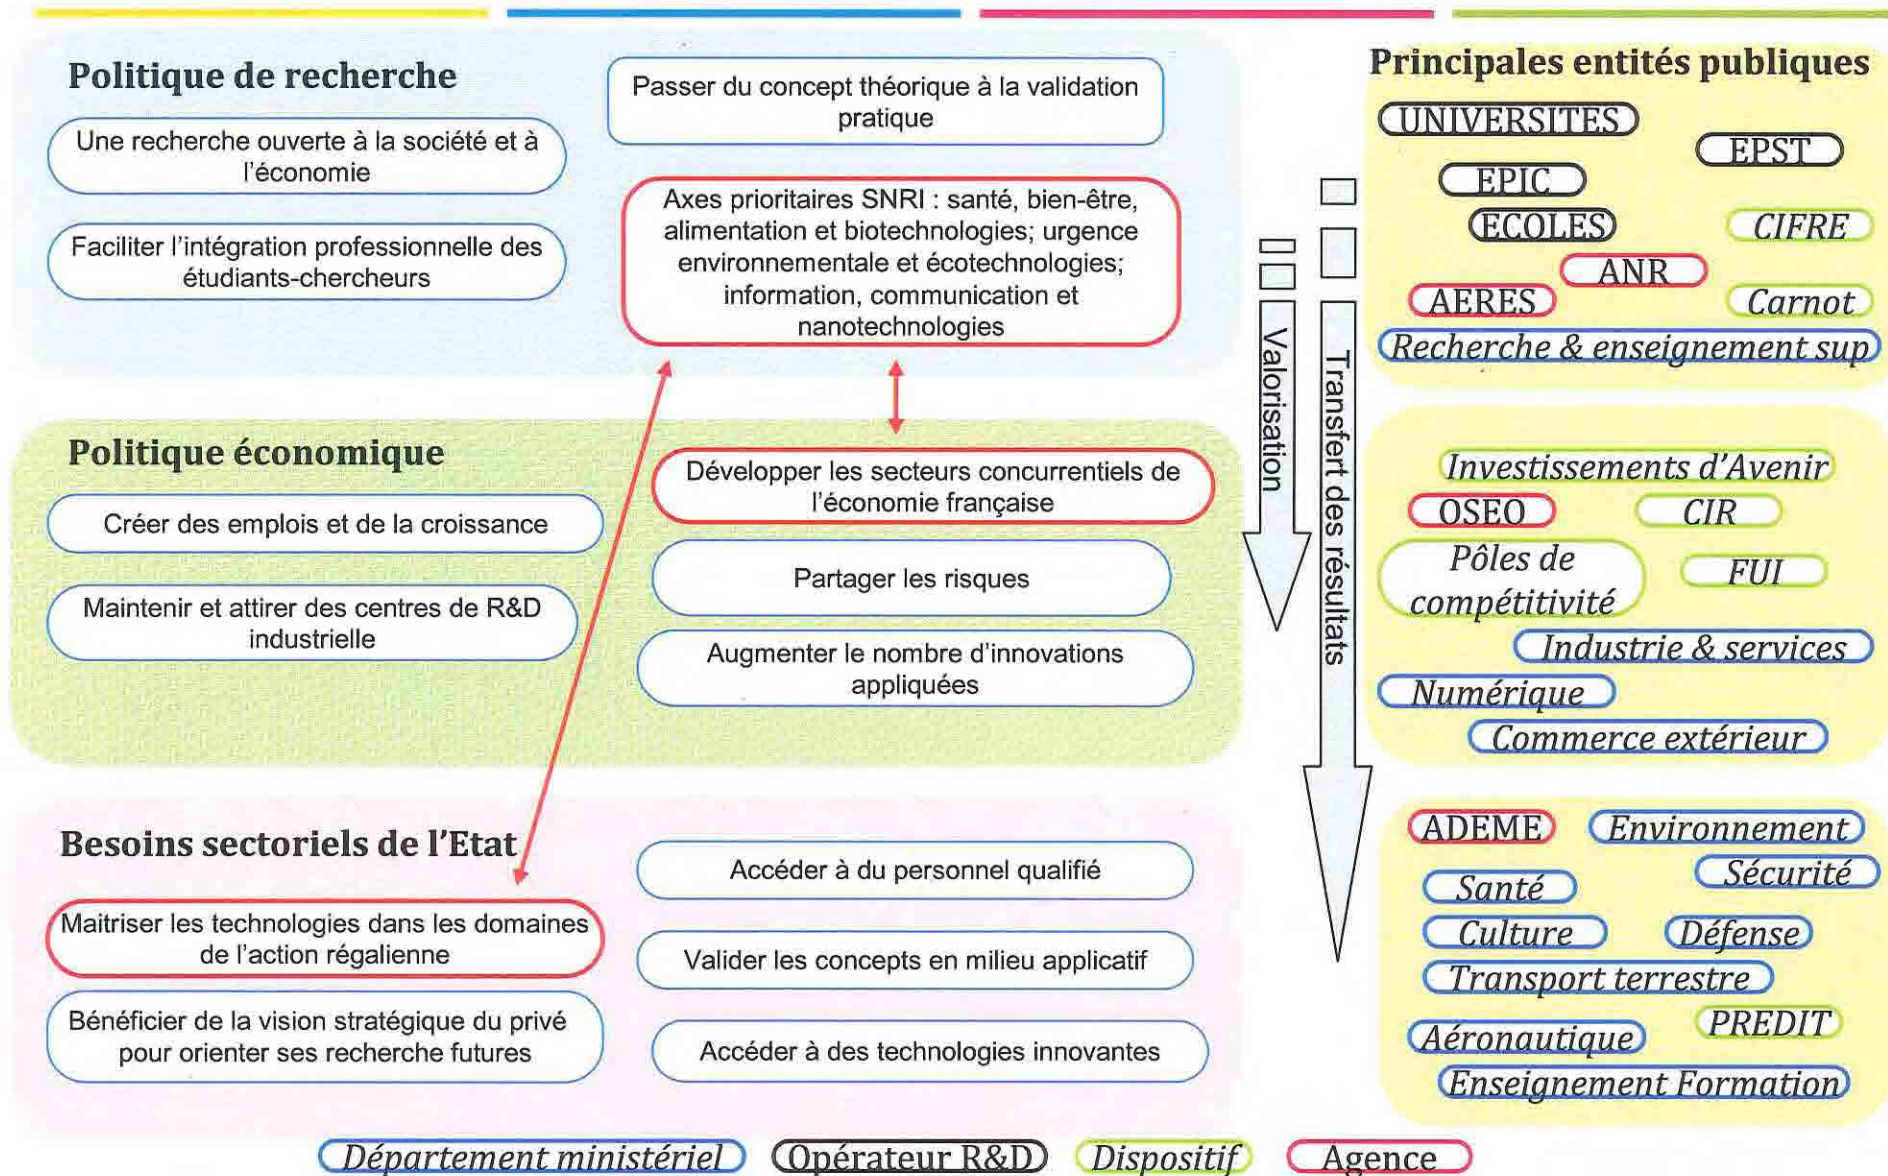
Politique de recherche

Une recherche ouverte à la société et à l'économie

Faciliter l'intégration professionnelle des étudiants-chercheurs

Passer du concept théorique à la validation pratique

Axes prioritaires SNRI : santé, bien-être, alimentation et biotechnologies; urgence environnementale et écotechnologies; information, communication et nanotechnologies

Politique économique

Créer des emplois et de la croissance

Maintenir et attirer des centres de R&D industrielle

Développer les secteurs concurrentiels de l'économie française

Partager les risques

Augmenter le nombre d'innovations appliquées

Besoins sectoriels de l'Etat

Maitriser les technologies dans les domaines de l'action régalienne

Bénéficier de la vision stratégique du privé pour orienter ses recherche futures

Accéder à du personnel qualifié

Valider les concepts en milieu applicatif

Accéder à des technologies innovantes

Valorisation

Transfert des résultats

Principales entités publiques

UNIVERSITES
EPST
EPIC
ECOLES
CIFRE
ANR
AERES
Carnot
Recherche & enseignement sup

Investissements d'Avenir
OSEO
CIR
Pôles de compétitivité
FUI
Industrie & services
Numérique
Commerce extérieur

ADEME
Environnement
Sécurité
Santé
Culture
Défense
Transport terrestre
Aéronautique
PREDIT
Enseignement Formation

Département ministériel
Opérateur R&D
Dispositif
Agence